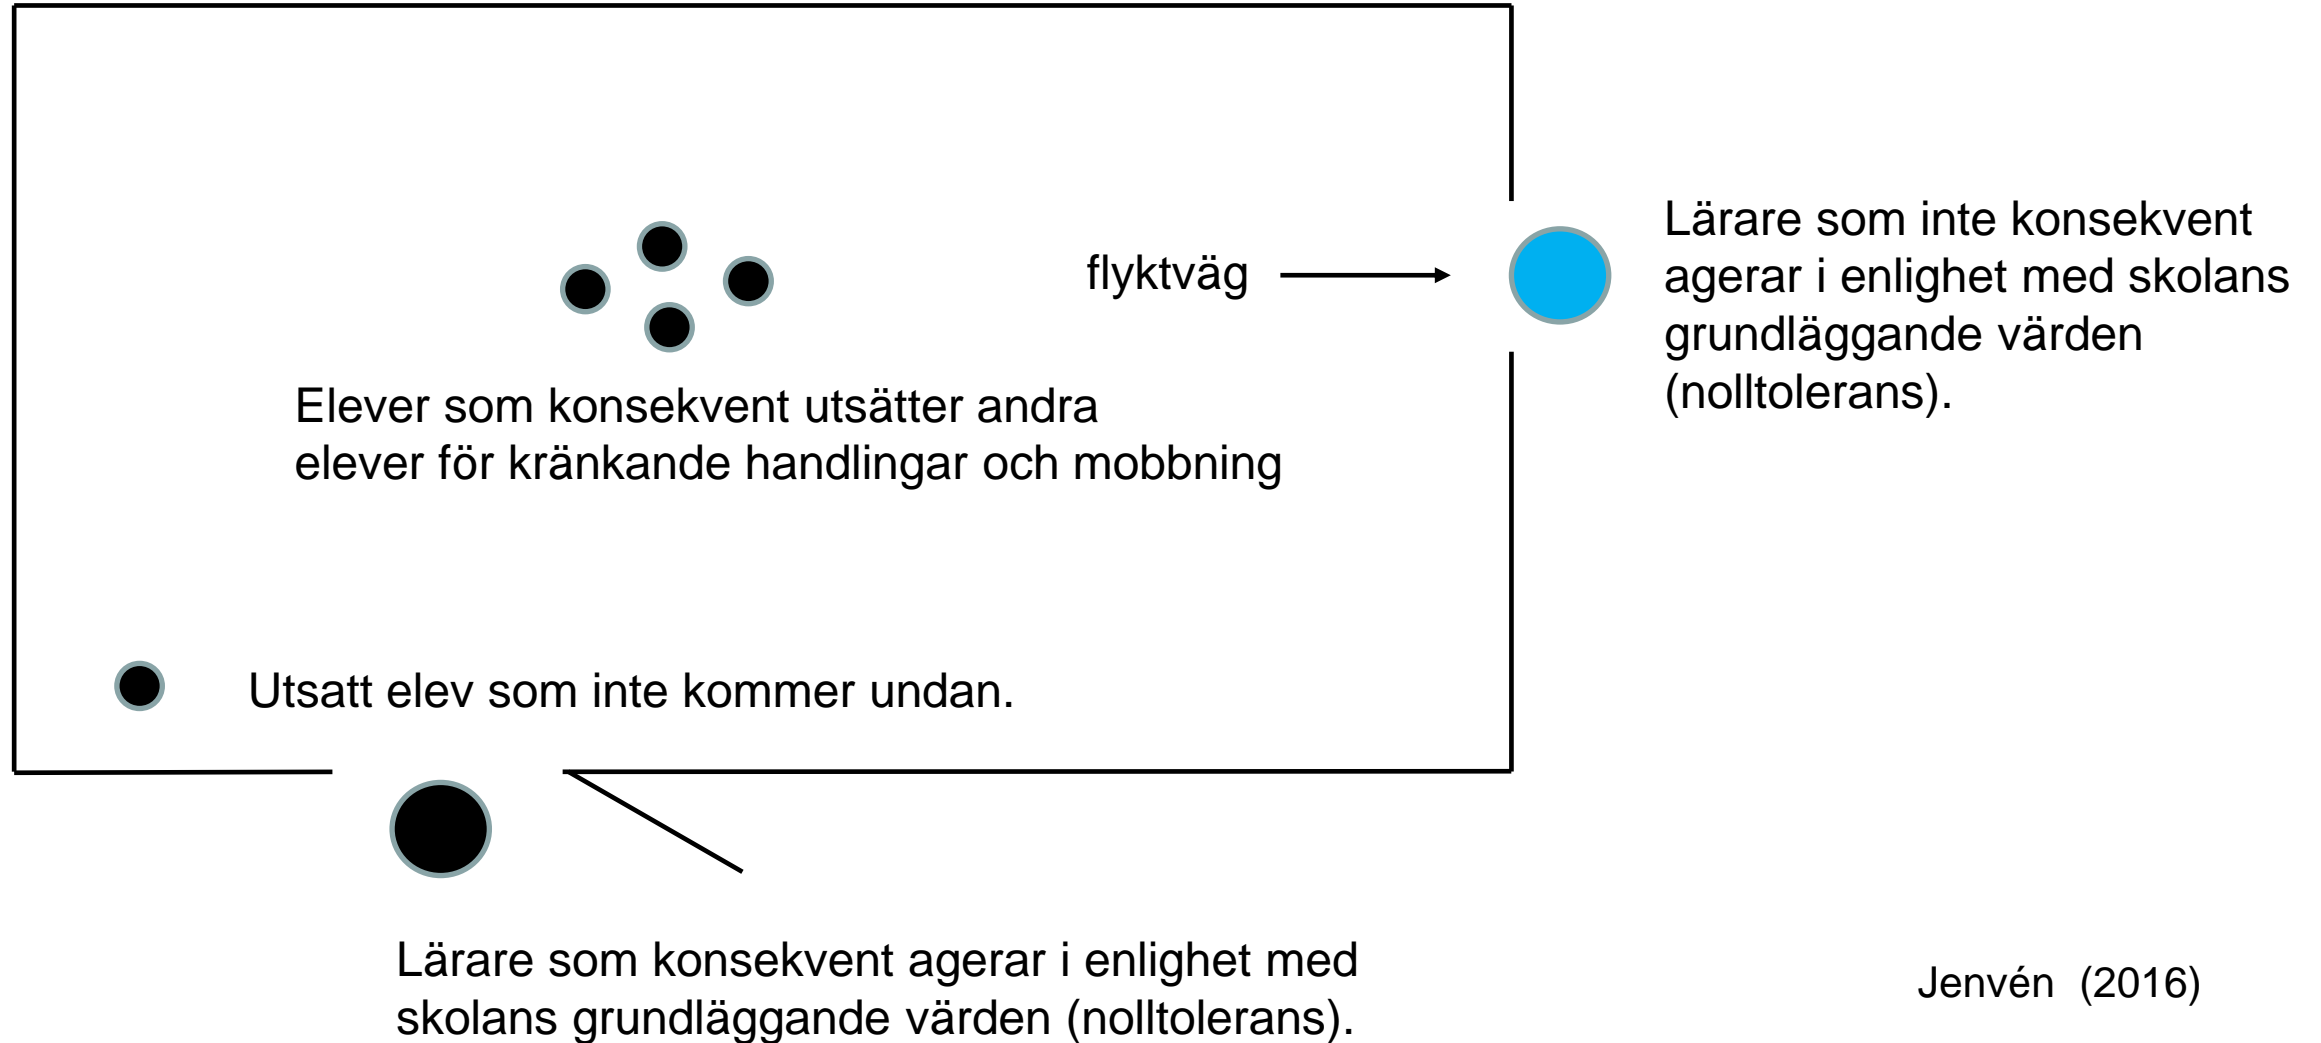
flyktväg

Lärare som inte konsekvent agerar i enlighet med skolans grundläggande värden (nolltolerans).

Elever som konsekvent utsätter andra elever för kränkande handlingar och mobbning

Utsatt elev som inte kommer undan.

Lärare som konsekvent agerar i enlighet med skolans grundläggande värden (nolltolerans).

Jenvén (2016)